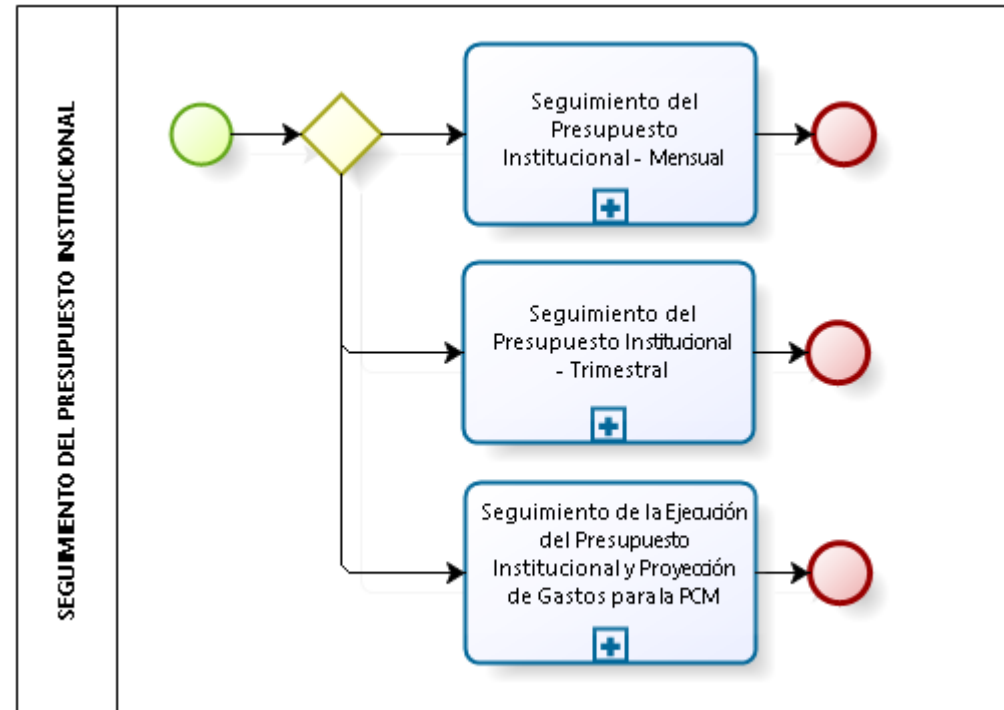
SEGUIMIENTO DEL PRESUPUESTO INSTITUCIONAL

Seguimiento del Presupuesto Institucional - Mensual

Seguimiento del Presupuesto Institucional - Trimestral

Seguimiento de la Ejecución del Presupuesto Institucional y Proyección de Gastos para la PCM